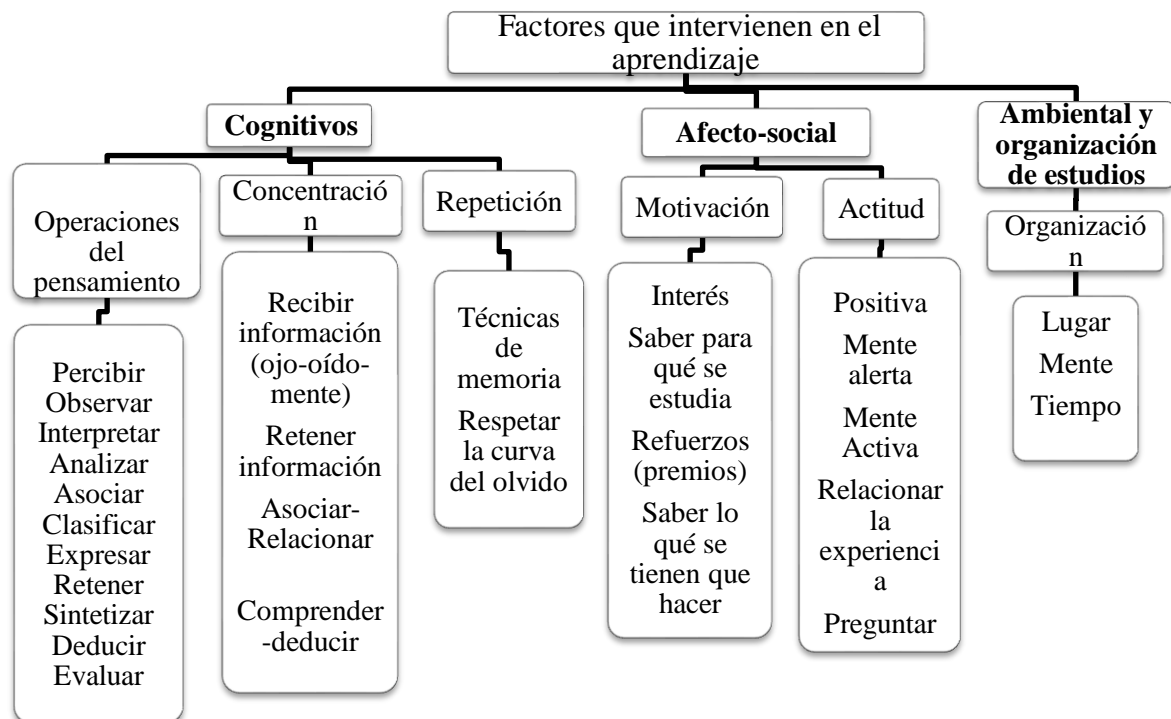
Factores que intervienen en el aprendizaje

Cognitivos

Operaciones del pensamiento

Percibir
Observar
Interpretar
Analizar
Asociar
Clasificar
Expresar
Retener
Sintetizar
Deducir
Evaluar

Concentración

Recibir información (ojo-oído-mente)
Retener información
Asociar-Relacionar
Comprender-deducir

Repetición

Técnicas de memoria
Respetar la curva del olvido

Afecto-social

Motivación

Interés
Saber para qué se estudia
Refuerzos (premios)
Saber lo qué se tienen que hacer

Actitud

Positiva
Mente alerta
Mente Activa
Relacionar la experiencia
Preguntar

Ambiental y organización de estudios

Organización

Lugar
Mente
Tiempo